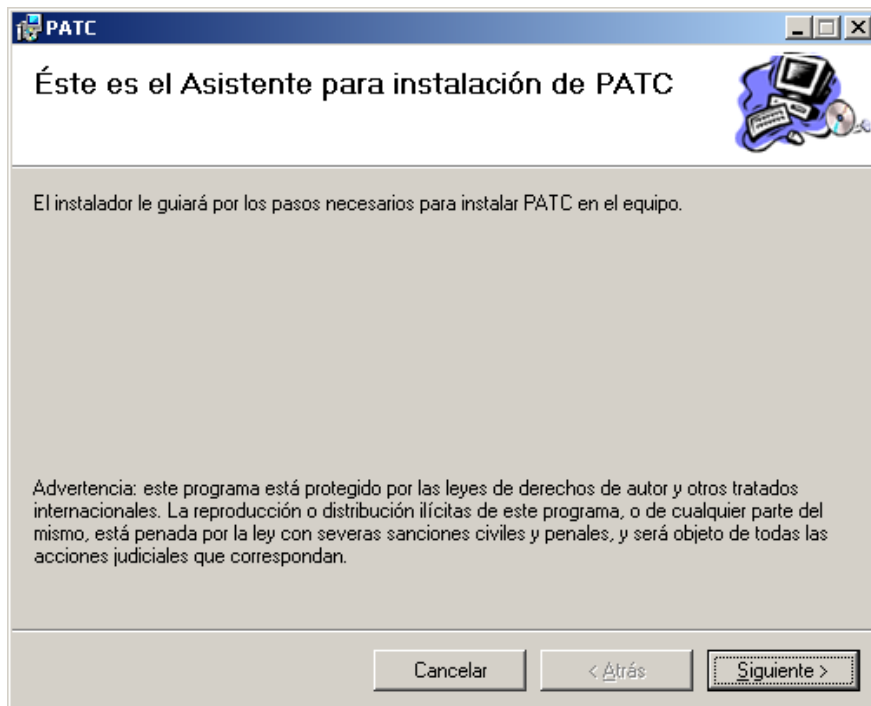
PATC

Éste es el Asistente para instalación de PATC

El instalador le guiará por los pasos necesarios para instalar PATC en el equipo.

Advertencia: este programa está protegido por las leyes de derechos de autor y otros tratados internacionales. La reproducción o distribución ilícitas de este programa, o de cualquier parte del mismo, está penada por la ley con severas sanciones civiles y penales, y será objeto de todas las acciones judiciales que correspondan.

Cancelar
< Atrás
Siguiente >